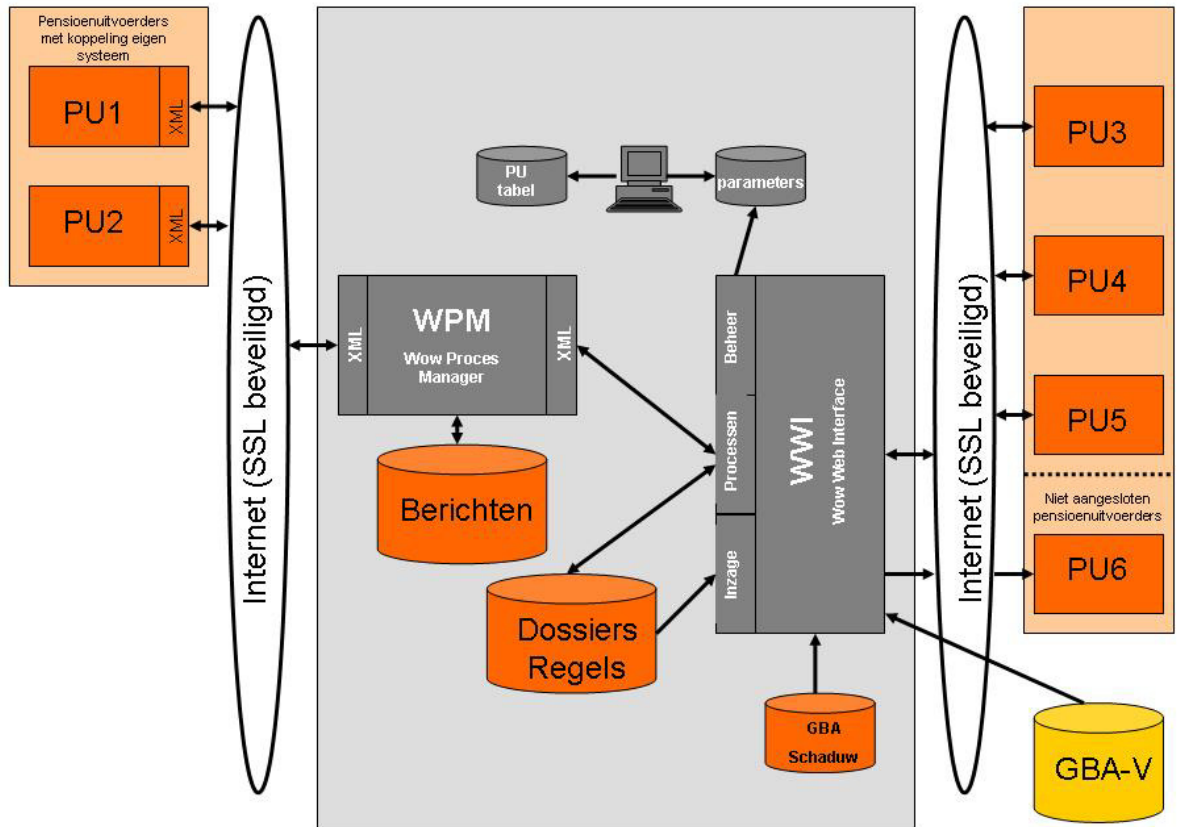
Pensioenuitvoerders met koppeling eigen systeem

PU1
XML

PU2
XML

Internet (SSL beveiligd)

PU tabel

parameters

XML
WPM
Wow Proces Manager
XML

Berichten

Dossiers Regels

Beheer
Processen
Inzage
WWI
Wow Web Interface

GBA Schaduw

Internet (SSL beveiligd)

PU3

PU4

PU5

Niet aangesloten pensioenuitvoerders

PU6

GBA-V